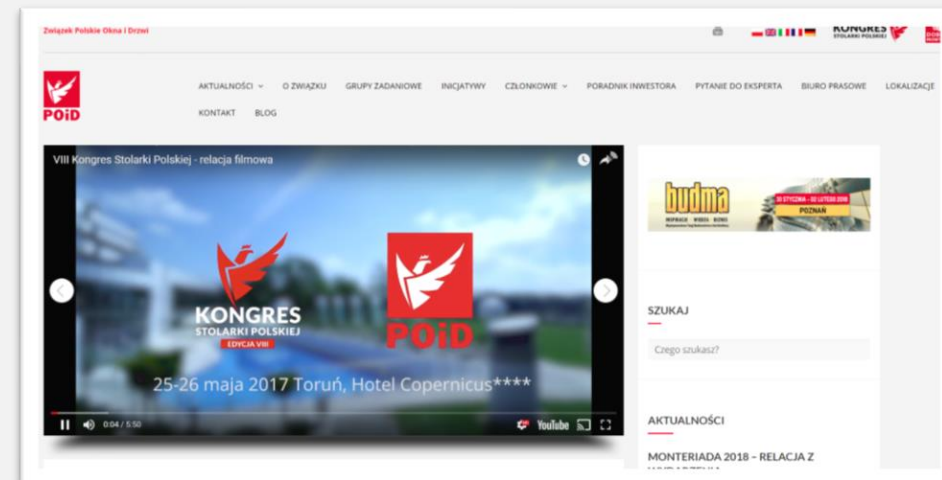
Związek Polskie Okna i Drzwi

KONGRES STOLARKI POLSKIEJ

POiD

AKTUALNOŚCI O ZWIĄZKU GRUPY ZADANIOWE INICJATYWY CZŁONKOWIE PORADNIK INWESTORA PYTANIE DO EKSPERTA BIURO PRASOWE LOKALIZACJE

KONTAKT BLOG

VIII Kongres Stolarki Polskiej - relacja filmowa

KONGRES STOLARKI POLSKIEJ

EDYCJA VIII

POiD

25-26 maja 2017 Toruń, Hotel Copernicus****

0:04 / 5:50

YouTube

budma

POZNAŃ

SZUKAJ

Czego szukasz?

AKTUALNOŚCI

MONTERIADA 2018 – RELACJA Z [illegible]